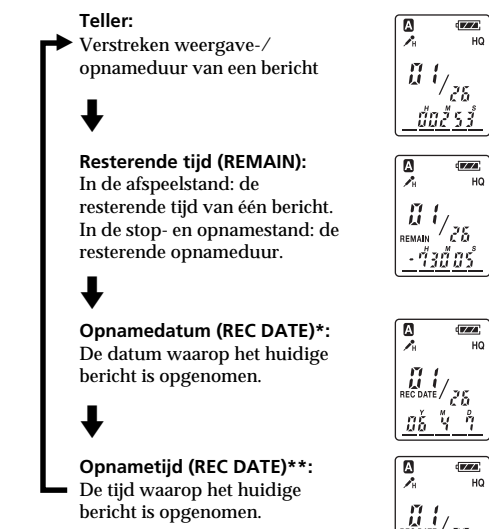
**Teller:**
Verstreken weergave-/ opnameduur van een bericht

A
HQ
01/26
H M S
00 2 53

**Resterende tijd (REMAIN):**
In de afspeelstand: de resterende tijd van één bericht. In de stop- en opnamestand: de resterende opnameduur.

A
HQ
01/26
REMAIN
H M S
-13 00 05

**Opnamedatum (REC DATE)*:**
De datum waarop het huidige bericht is opgenomen.

A
HQ
01/26
REC DATE
Y M D
06 4 7

**Opnametijd (REC DATE)**:**
De tijd waarop het huidige bericht is opgenomen.

A
HQ
01/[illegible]